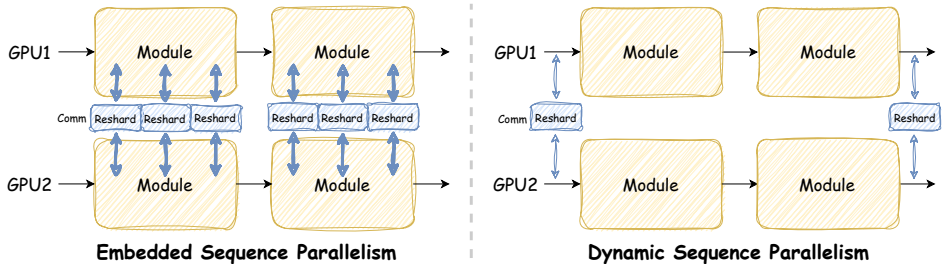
GPU1
Module
Module
Comm
Reshard
Reshard
Reshard
Reshard
Reshard
Reshard
GPU2
Module
Module
Embedded Sequence Parallelism

GPU1
Module
Module
Comm
Reshard
Reshard
GPU2
Module
Module
Dynamic Sequence Parallelism